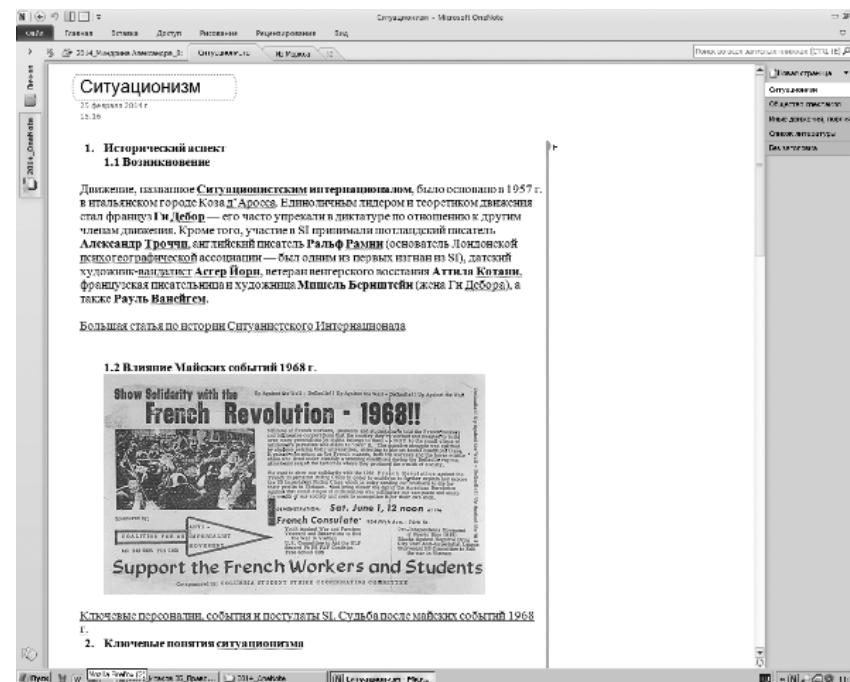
Ситуационизм - Microsoft OneNote

Файл Главная Вставка Доступ Рисование Рецензирование Вид

2014_Мандрина Александра_3 Ситуационизм Из Мудака

Поиск во всех записных книжках (CTRL+E)

Ситуационизм
25 февраля 2014 г.
15:36

1. Исторический аспект
1.1 Возникновение

Движение, названное Ситуационистским интернационалом, было основано в 1957 г. в итальянском городе Коза д'Аросса. Единоличным лидером и теоретиком движения стал француз Ги Дебор — его часто упрекали в диктатуре по отношению к другим членам движения. Кроме того, участие в SI принимали шотландский писатель Александр Троччи, английский писатель Ральф Рамни (основатель Лондонской психогеографической ассоциации — был одним из первых изгнан из SI), датский художник-вандалист Асгер Йорн, ветеран венгерского восстания Аттила Котани, французская писательница и художница Мишель Бернштейн (жена Ги Дебора), а также Рауль Ванейгем.

Большая статья по истории Ситуанистского Интернационала

1.2 Влияние Майских событий 1968 г.

Show Solidarity with the French Revolution - 1968!!

Sat. June 1, 12 noon
French Consulate

Support the French Workers and Students

Ключевые персоналии, события и постулаты SI. Судьба после майских событий 1968 г.

2. Ключевые понятия ситуационизма

Новая страница
Ситуационизм
Общество спектакля
Иные движения, похожие
Список литературы
Без названия

Пуск 2014_OneNote Ситуационизм - Micr...